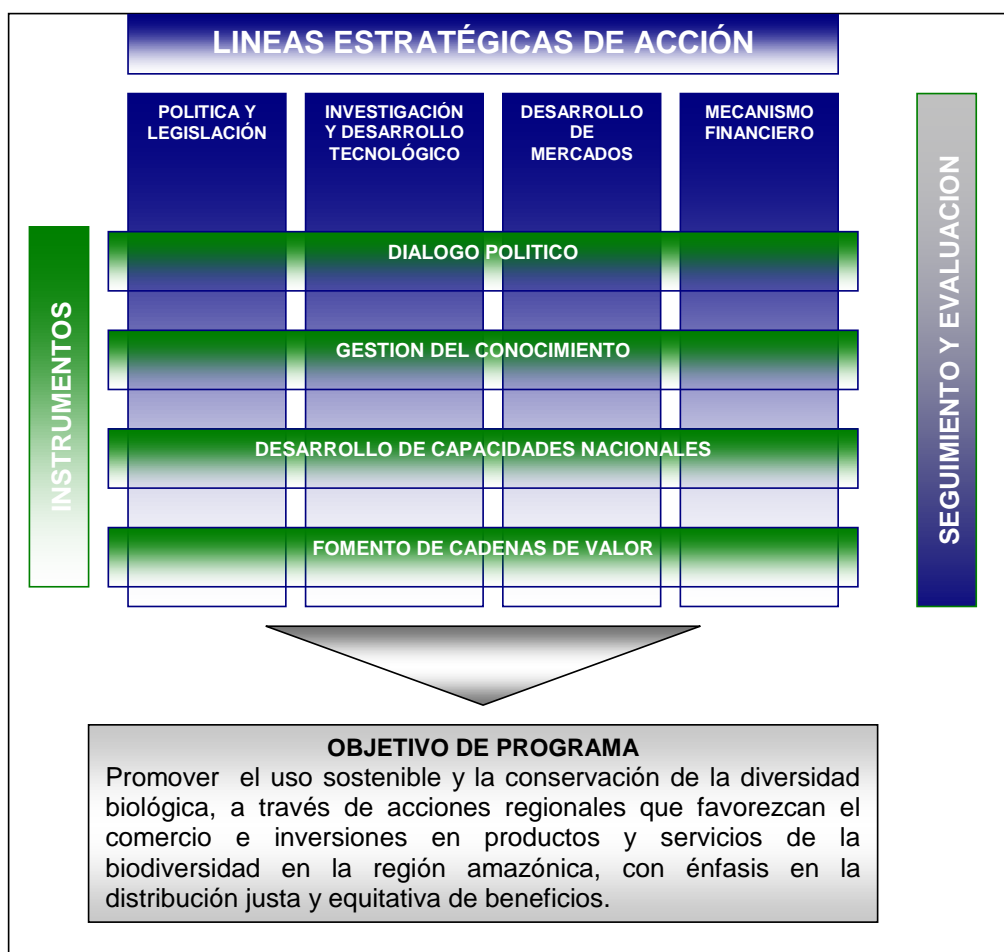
LINEAS ESTRATÉGICAS DE ACCIÓN

POLITICA Y LEGISLACIÓN

INVESTIGACIÓN Y DESARROLLO TECNOLÓGICO

DESARROLLO DE MERCADOS

MECANISMO FINANCIERO

INSTRUMENTOS

SEGUIMIENTO Y EVALUACION

DIALOGO POLITICO

GESTION DEL CONOCIMIENTO

DESARROLLO DE CAPACIDADES NACIONALES

FOMENTO DE CADENAS DE VALOR

OBJETIVO DE PROGRAMA

Promover el uso sostenible y la conservación de la diversidad biológica, a través de acciones regionales que favorezcan el comercio e inversiones en productos y servicios de la biodiversidad en la región amazónica, con énfasis en la distribución justa y equitativa de beneficios.